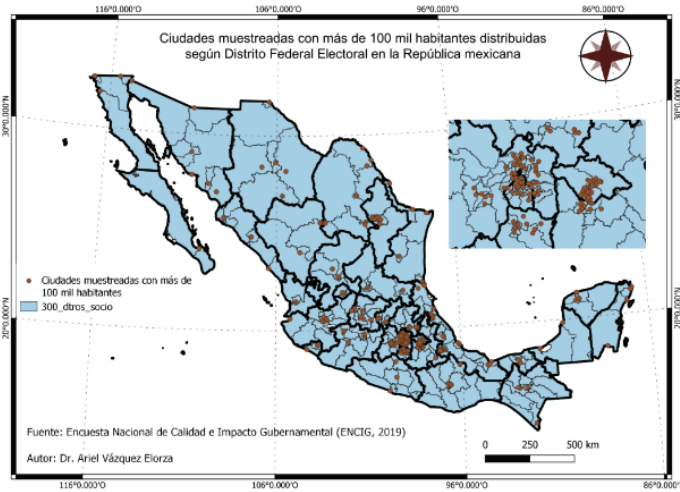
116°0.000'O
106°0.000'O
96°0.000'O
86°0.000'O

Ciudades muestreadas con más de 100 mil habitantes distribuidas según Distrito Federal Electoral en la República mexicana

30°0.000'N
30°0.000'N

Ciudades muestreadas con más de 100 mil habitantes
300_dtros_socio

20°0.000'N
20°0.000'N

Fuente: Encuesta Nacional de Calidad e Impacto Gubernamental (ENCIG, 2019)

Autor: Dr. Ariel Vázquez Elorza

0 250 500 km

116°0.000'O
106°0.000'O
96°0.000'O
86°0.000'O